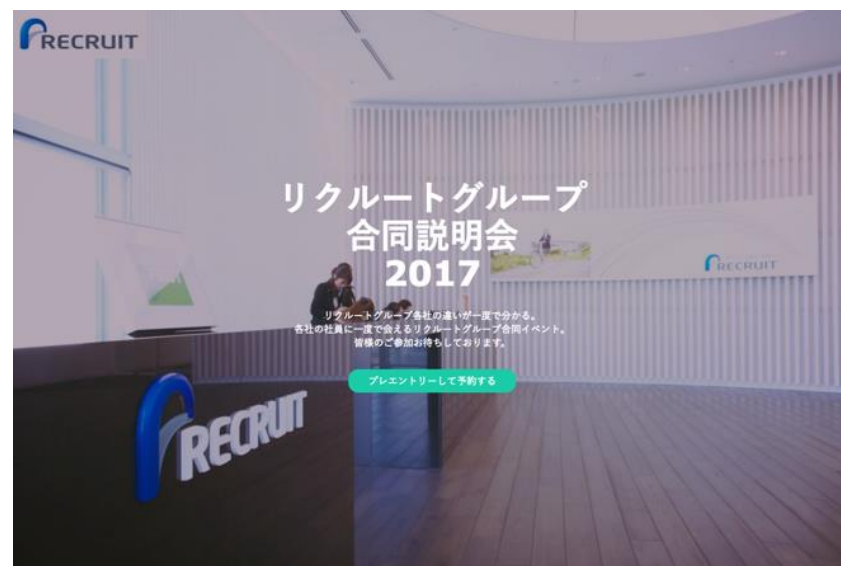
RECRUIT

リクルートグループ
合同説明会
2017

リクルートグループ各社の違いが一度で分かる。
各社の社員に一度で会えるリクルートグループ合同イベント。
皆様のご参加お待ちしております。

プレエントリーして予約する

RECRUIT

RECRUIT